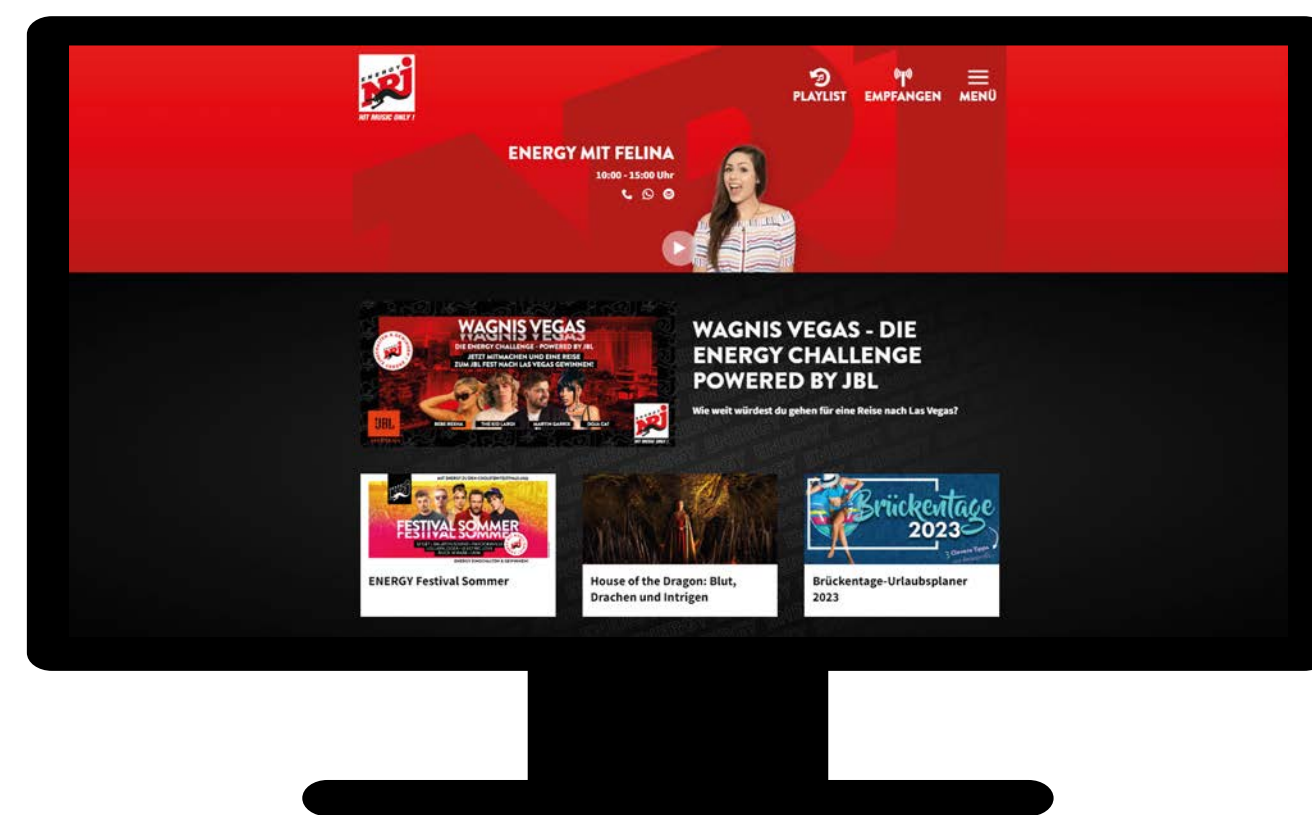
ENERGY NRJ
HIT MUSIC ONLY!

PLAYLIST EMPFANGEN MENÜ

ENERGY MIT FELINA
10:00 - 15:00 Uhr

WAGNIS VEGAS
DIE ENERGY CHALLENGE - POWERED BY JBL
JETZT MITMACHEN UND EINE REISE ZUM JBL FEST NACH LAS VEGAS GEWINNEN!
BEBE REXHA THE KID LAROI MARTIN GARRIX DOJA CAT
JBL

WAGNIS VEGAS - DIE ENERGY CHALLENGE POWERED BY JBL
Wie weit würdest du gehen für eine Reise nach Las Vegas?

FESTIVAL SOMMER
ENERGY Festival Sommer

House of the Dragon: Blut, Drachen und Intrigen

Brückentage 2023
Brückentage-Urlaubsplaner 2023